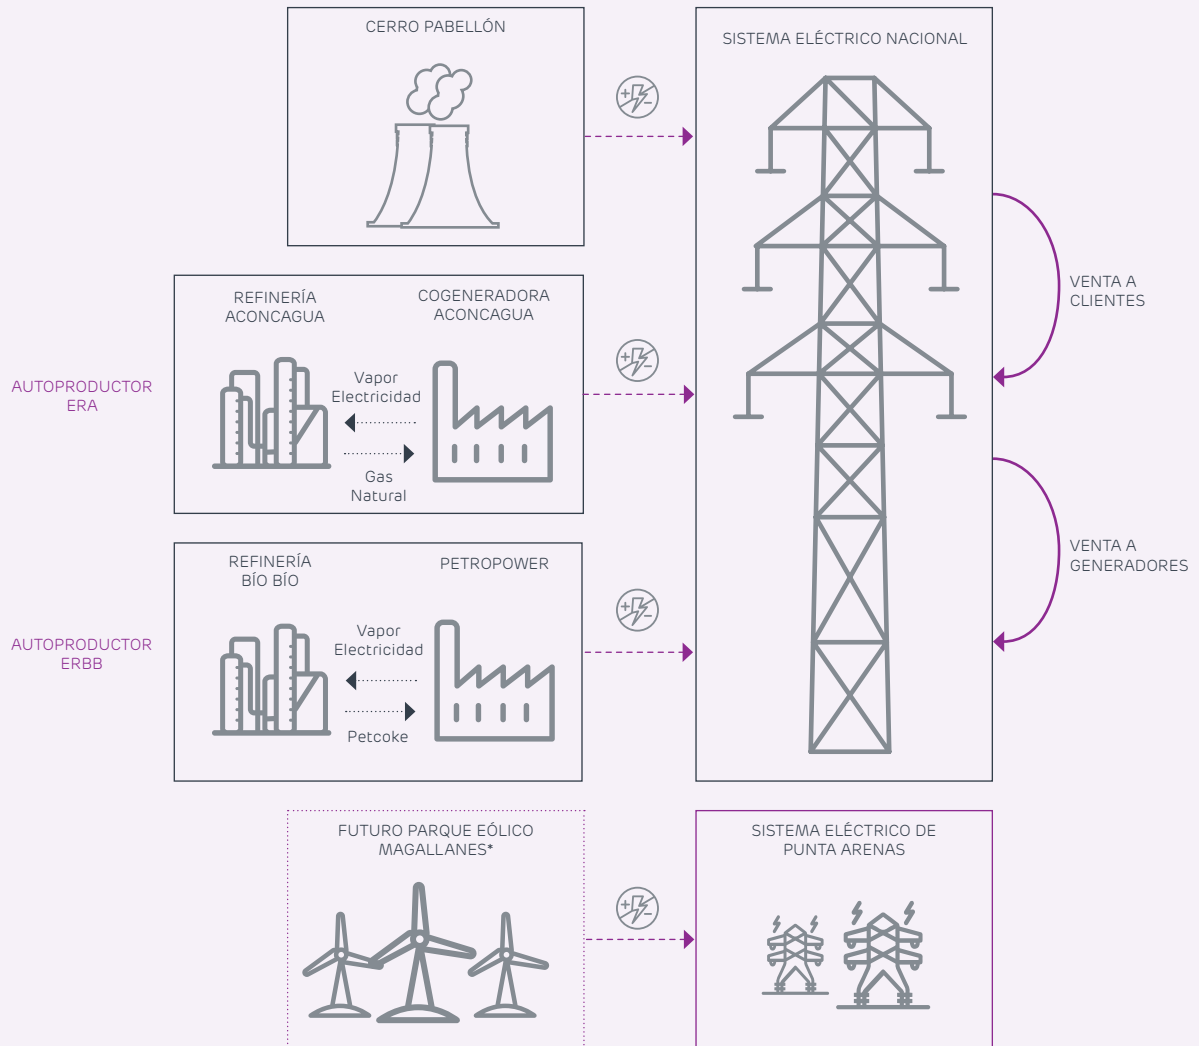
CERRO PABELLÓN

SISTEMA ELÉCTRICO NACIONAL

VENTA A CLIENTES

AUTOPRODUCTOR ERA

REFINERÍA ACONCAGUA

COGENERADORA ACONCAGUA

Vapor
Electricidad

Gas
Natural

VENTA A GENERADORES

AUTOPRODUCTOR ERBB

REFINERÍA BÍO BÍO

PETROPOWER

Vapor
Electricidad

Petcoke

FUTURO PARQUE EÓLICO MAGALLANES*

SISTEMA ELÉCTRICO DE PUNTA ARENAS